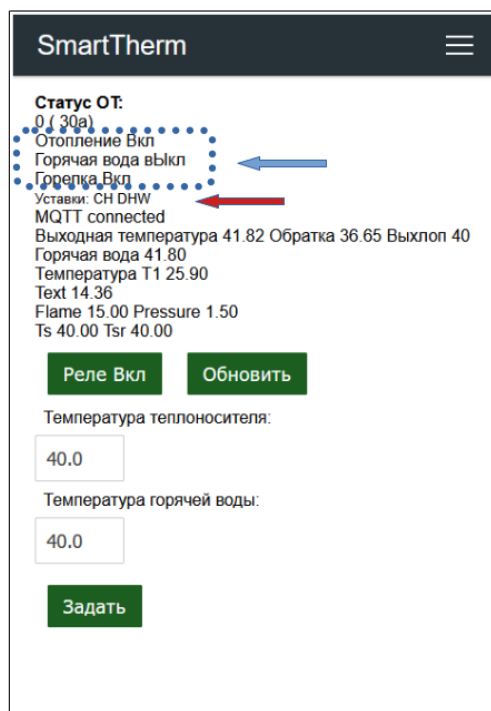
SmartTherm

Статус ОТ:
0 ( 30a)
Отопление Вкл
Горячая вода вЫкл
Горелка Вкл
Уставки: CH DHW
MQTT connected
Выходная температура 41.82 Обратка 36.65 Выхлоп 40
Горячая вода 41.80
Температура T1 25.90
Text 14.36
Flame 15.00 Pressure 1.50
Ts 40.00 Tsr 40.00

Реле Вкл

Обновить

Температура теплоносителя:

40.0

Температура горячей воды:

40.0

Задать